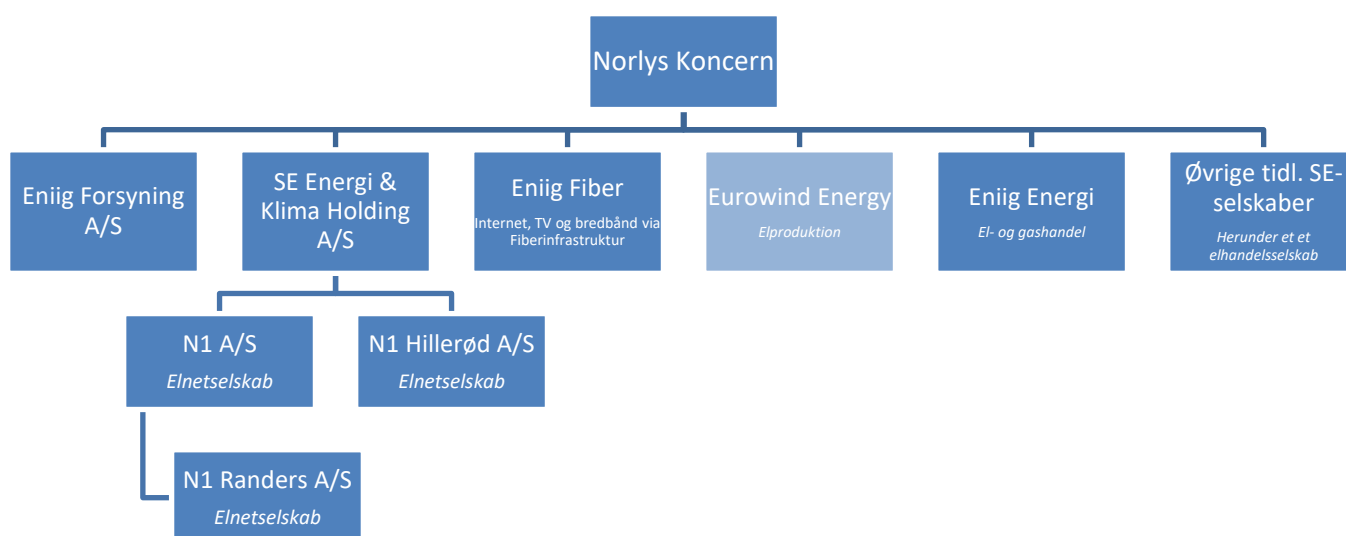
Norlys Koncern

Eniig Forsyning A/S

SE Energi & Klima Holding A/S

Eniig Fiber
Internet, TV og bredbånd via Fiberinfrastruktur

Eurowind Energy
Elproduktion

Eniig Energi
El- og gashandel

Øvrige tidl. SE-selskaber
Herunder et et elhandelsselskab

N1 A/S
Elnetselskab

N1 Hillerød A/S
Elnetselskab

N1 Randers A/S
Elnetselskab